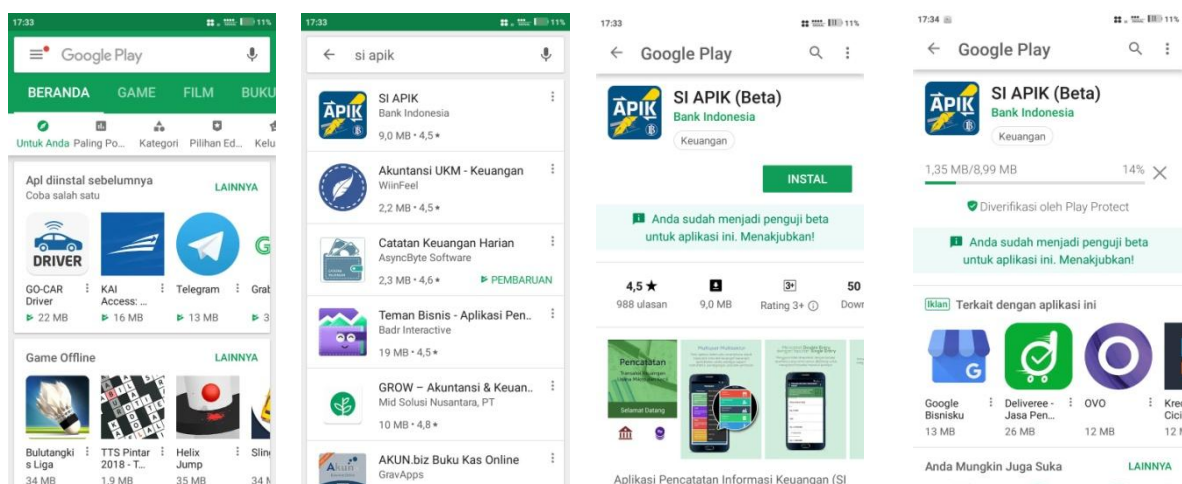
17:33 11%

Google Play

BERANDA GAME FILM BUKU

Untuk Anda Paling Po... Kategori Pilihan Ed... Kelu

Apl diinstal sebelumnya
Coba salah satu
LAINNYA

DRIVER

GO-CAR Driver
22 MB

KAI Access: ...
16 MB

Telegram
13 MB

Grab
3

Game Offline
LAINNYA

Bulutangkis Liga
34 MB

TTS Pintar 2018 - T...
1,9 MB

Helix Jump
35 MB

Slin
34 M

17:33 11%

si apik

SI APIK
Bank Indonesia
9,0 MB • 4,5 ★

Akuntansi UKM - Keuangan
WiinFeel
2,2 MB • 4,5 ★

Catatan Keuangan Harian
AsyncByte Software
2,3 MB • 4,6 ★
PEMBARUAN

Teman Bisnis - Aplikasi Pen...
Badr Interactive
19 MB • 4,5 ★

GROW – Akuntansi & Keuan...
Mid Solusi Nusantara, PT
10 MB • 4,8 ★

AKUN.biz Buku Kas Online
GravApps

17:33 11%

Google Play

APIK

SI APIK (Beta)
Bank Indonesia
Keuangan

INSTAL

Anda sudah menjadi penguji beta untuk aplikasi ini. Menakjubkan!

4,5 ★
988 ulasan

9,0 MB

3+
Rating 3+

50
Down

Pencatatan

Selamat Datang

Aplikasi Pencatatan Informasi Keuangan (SI

17:34 11%

Google Play

APIK

SI APIK (Beta)
Bank Indonesia
Keuangan

1,35 MB/8,99 MB
14%

Diverifikasi oleh Play Protect

Anda sudah menjadi penguji beta untuk aplikasi ini. Menakjubkan!

Iklan Terkait dengan aplikasi ini

Google Bisnisku
13 MB

Deliveree - Jasa Pen...
26 MB

OVO
12 MB

Kred Cici
12 M

Anda Mungkin Juga Suka
LAINNYA